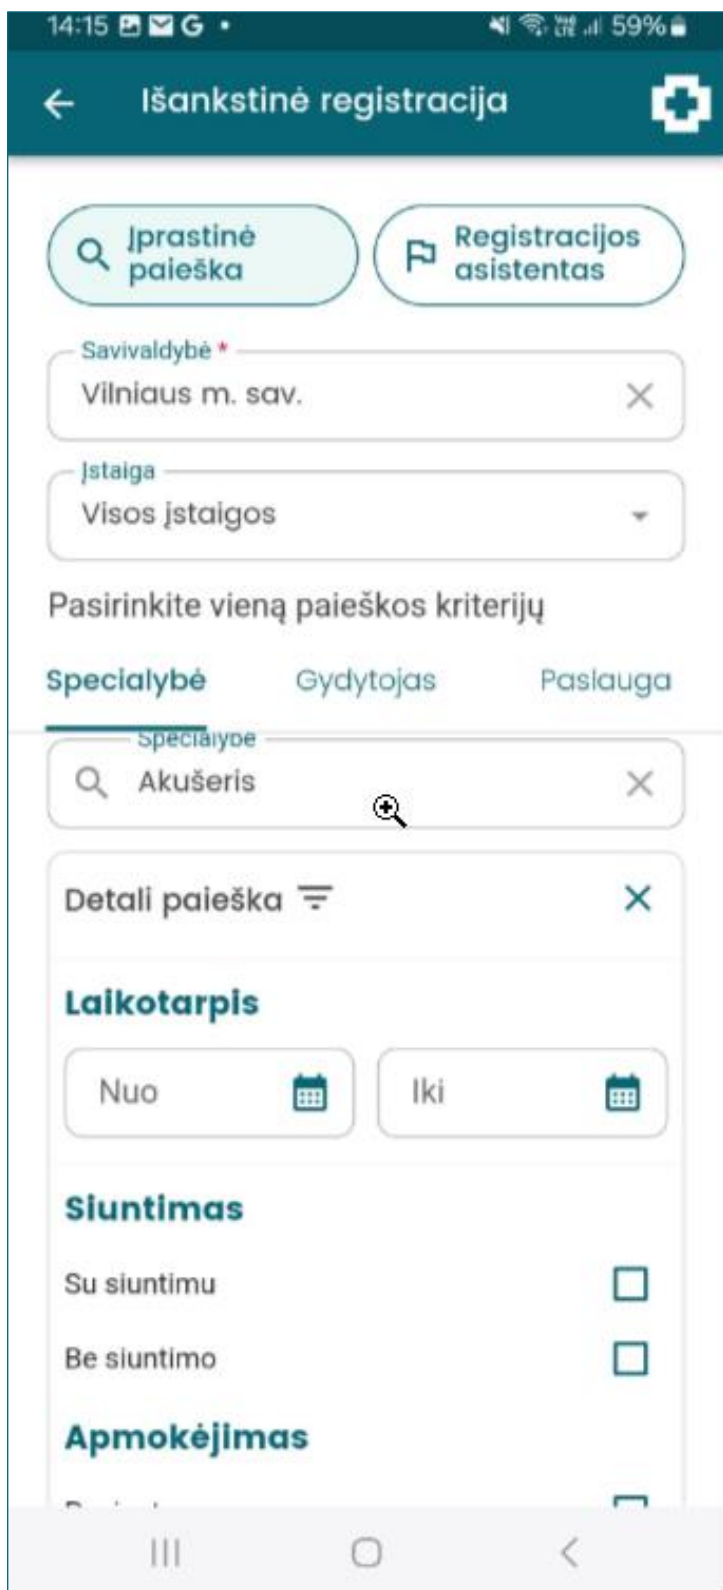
14:15 G •
59%

Išankstinė registracija

Įprastinė paieška

Registracijos asistentas

Savivaldybė *
Vilniaus m. sav.

Įstaiga
Visos įstaigos

Pasirinkite vieną paieškos kriterijų

Specialybė Gydytojas Paslauga

Specialybė
Akušeris

Detali paieška

Laikotarpis

Nuo

Iki

Siuntimas

Su siuntimu

Be siuntimo

Apmokėjimas

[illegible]